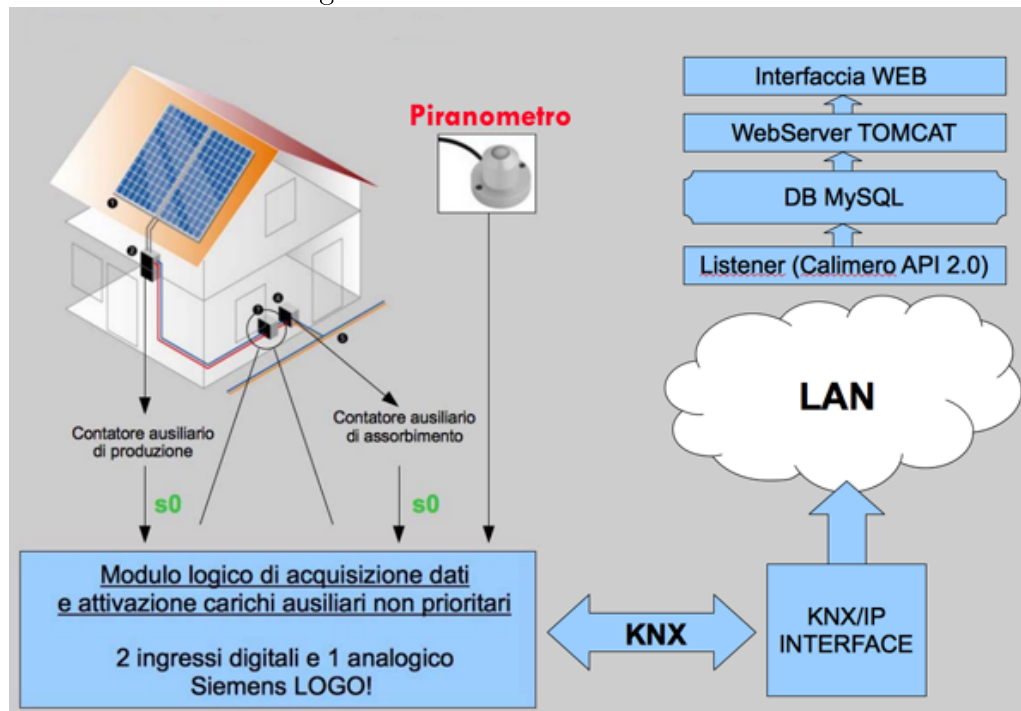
Piranometro

Interfaccia WEB

WebServer TOMCAT

DB MySQL

Listener (Calimero API 2.0)

LAN

Contatore ausiliario di produzione

Contatore ausiliario di assorbimento

s0

s0

Modulo logico di acquisizione dati e attivazione carichi ausiliari non prioritari

2 ingressi digitali e 1 analogico
Siemens LOGO!

KNX

KNX/IP INTERFACE